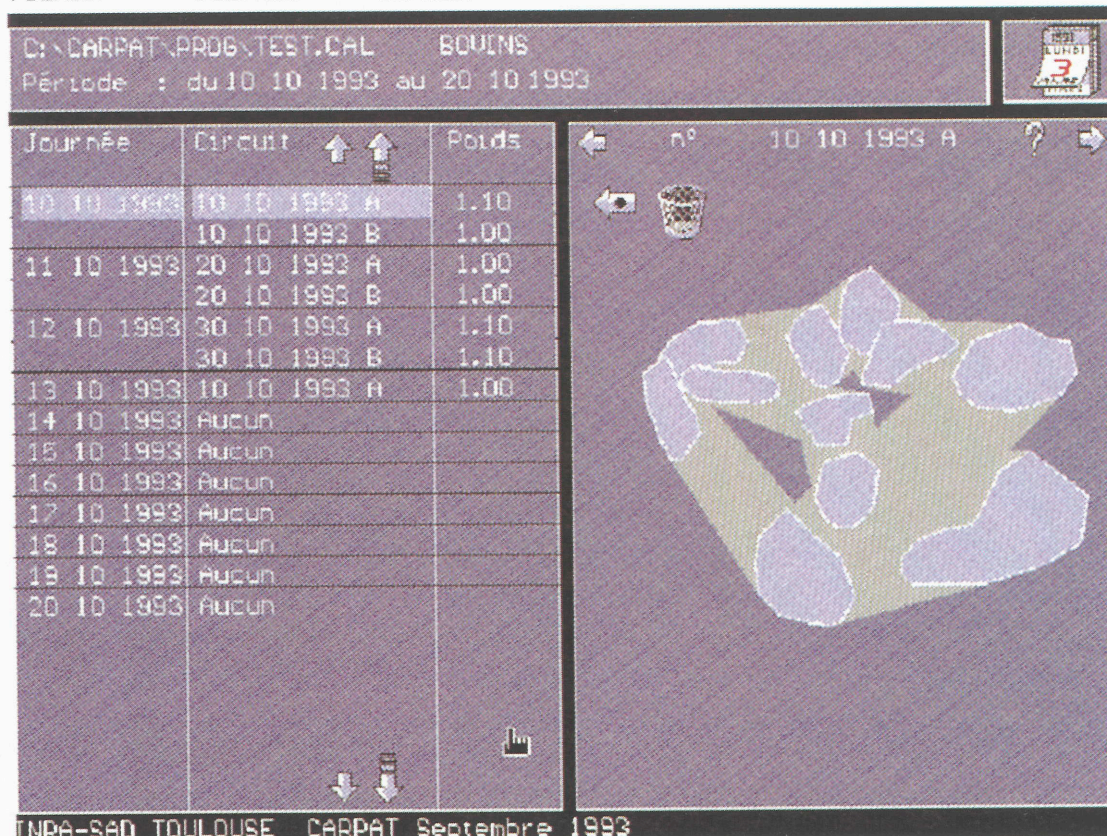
C:\CARPAT\PROG\TEST.CAL BOVINS
Période : du 10 10 1993 au 20 10 1993

LUNDI
3

| Journée | Circuit | Poids |
|---|---|---|
| 10 10 1993 | 10 10 1993 A | 1.10 |
| | 10 10 1993 B | 1.00 |
| 11 10 1993 | 20 10 1993 A | 1.00 |
| | 20 10 1993 B | 1.00 |
| 12 10 1993 | 30 10 1993 A | 1.10 |
| | 30 10 1993 B | 1.10 |
| 13 10 1993 | 10 10 1993 A | 1.00 |
| 14 10 1993 | Aucun | |
| 15 10 1993 | Aucun | |
| 16 10 1993 | Aucun | |
| 17 10 1993 | Aucun | |
| 18 10 1993 | Aucun | |
| 19 10 1993 | Aucun | |
| 20 10 1993 | Aucun | |

n° 10 10 1993 A ?

INRA-SAD TOULOUSE CARPAT Septembre 1993